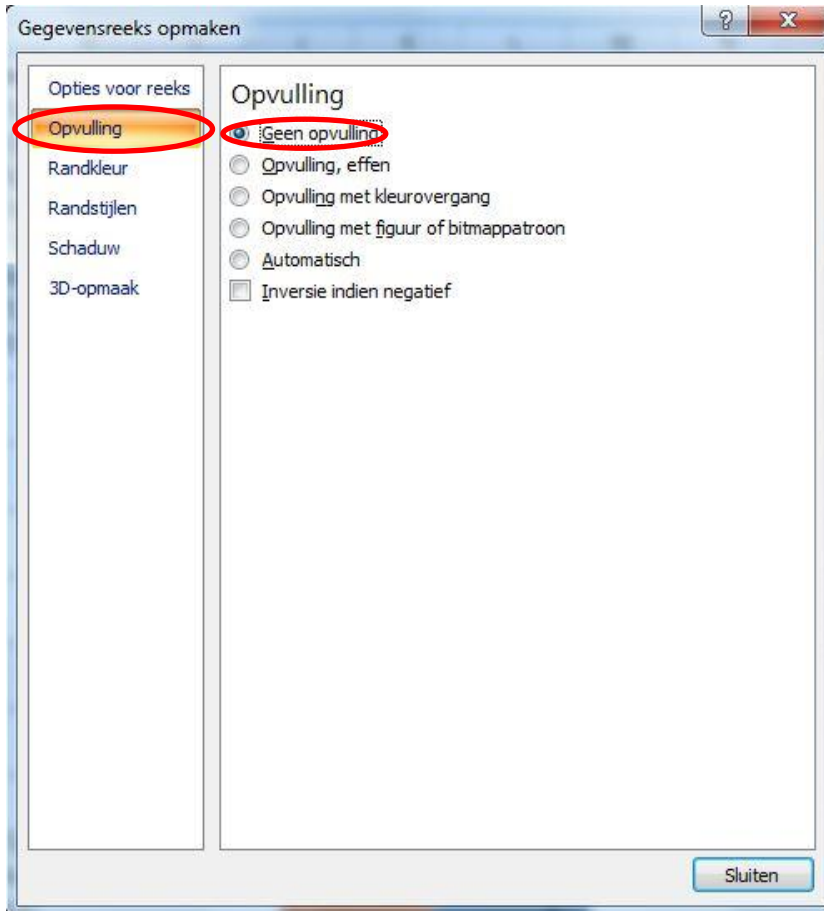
Gegevensreeks opmaken

?

X

Opties voor reeks

Opvulling

Randkleur

Randstijlen

Schaduw

3D-opmaak

Opvulling

Geen opvulling

Opvulling, effen

Opvulling met kleurovergang

Opvulling met figuur of bitmappatroon

Automatisch

Inversie indien negatief

Sluiten